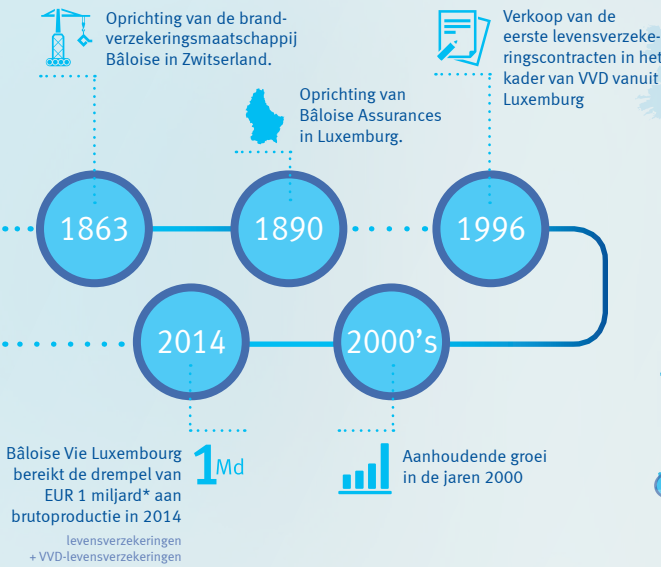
Oprichting van de brandverzekeringsmaatschappij Bâloise in Zwitserland.

Oprichting van Bâloise Assurances in Luxemburg.

Verkoop van de eerste levensverzekeringscontracten in het kader van VVD vanuit Luxemburg

1863

1890

1996

2014

2000's

Bâloise Vie Luxembourg bereikt de drempel van EUR 1 miljard* aan brutoproductie in 2014

1Md

Aanhoudende groei in de jaren 2000

levensverzekeringen + VVD-levensverzekeringen